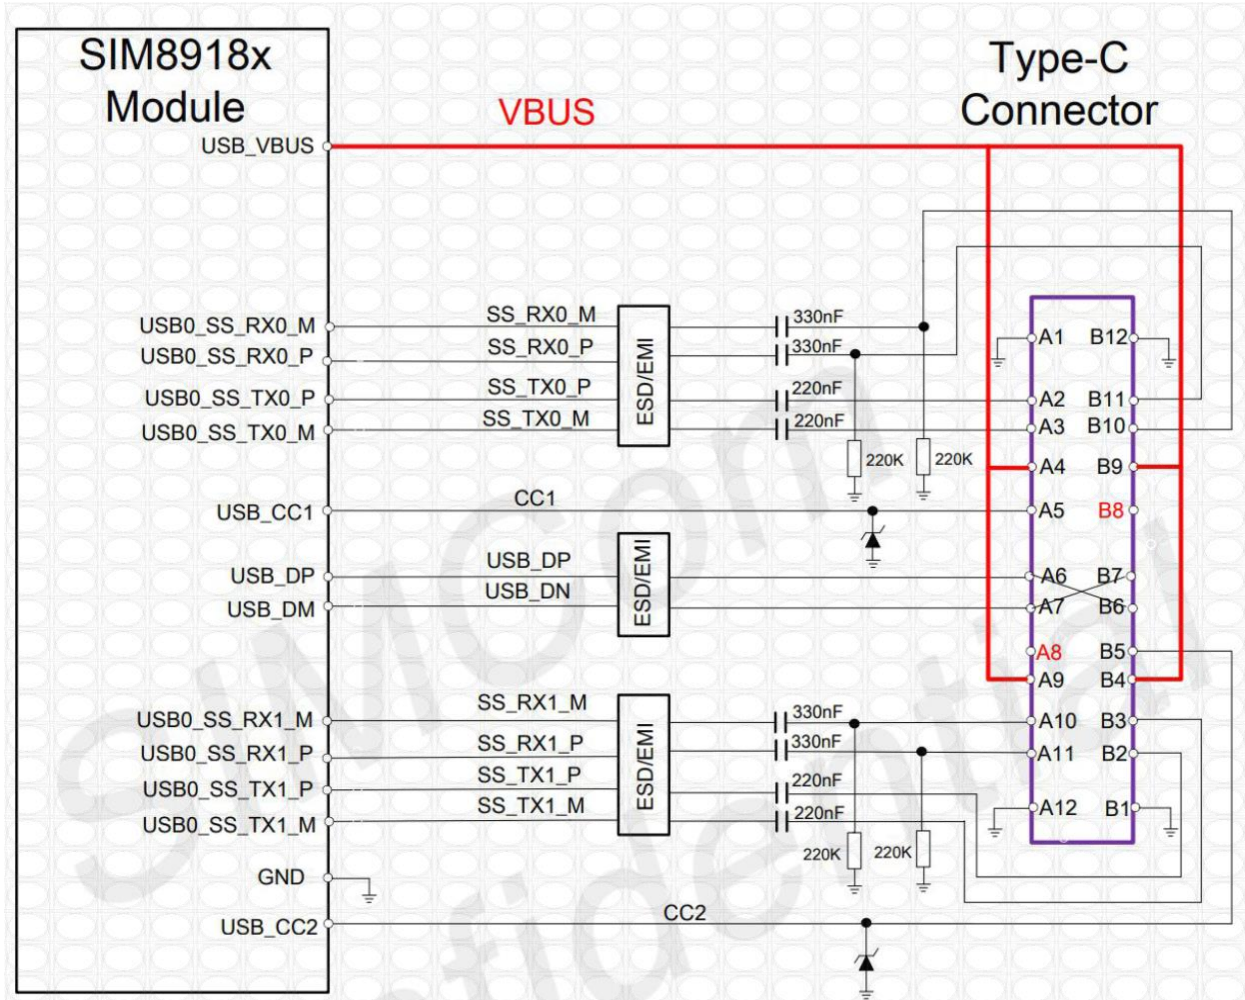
SIM8918x Module

VBUS

Type-C Connector

USB_VBUS

USB0_SS_RX0_M
USB0_SS_RX0_P
USB0_SS_TX0_P
USB0_SS_TX0_M

SS_RX0_M
SS_RX0_P
SS_TX0_P
SS_TX0_M

ESD/EMI

330nF
330nF
220nF
220nF

220K
220K

A1 B12
A2 B11
A3 B10
A4 B9
A5 B8
A6 B7
A7 B6
A8 B5
A9 B4
A10 B3
A11 B2
A12 B1

USB_CC1
CC1

USB_DP
USB_DM

USB_DP
USB_DN

ESD/EMI

USB0_SS_RX1_M
USB0_SS_RX1_P
USB0_SS_TX1_P
USB0_SS_TX1_M

SS_RX1_M
SS_RX1_P
SS_TX1_P
SS_TX1_M

ESD/EMI

330nF
330nF
220nF
220nF

220K
220K

GND

USB_CC2
CC2

SIMCom Confidential